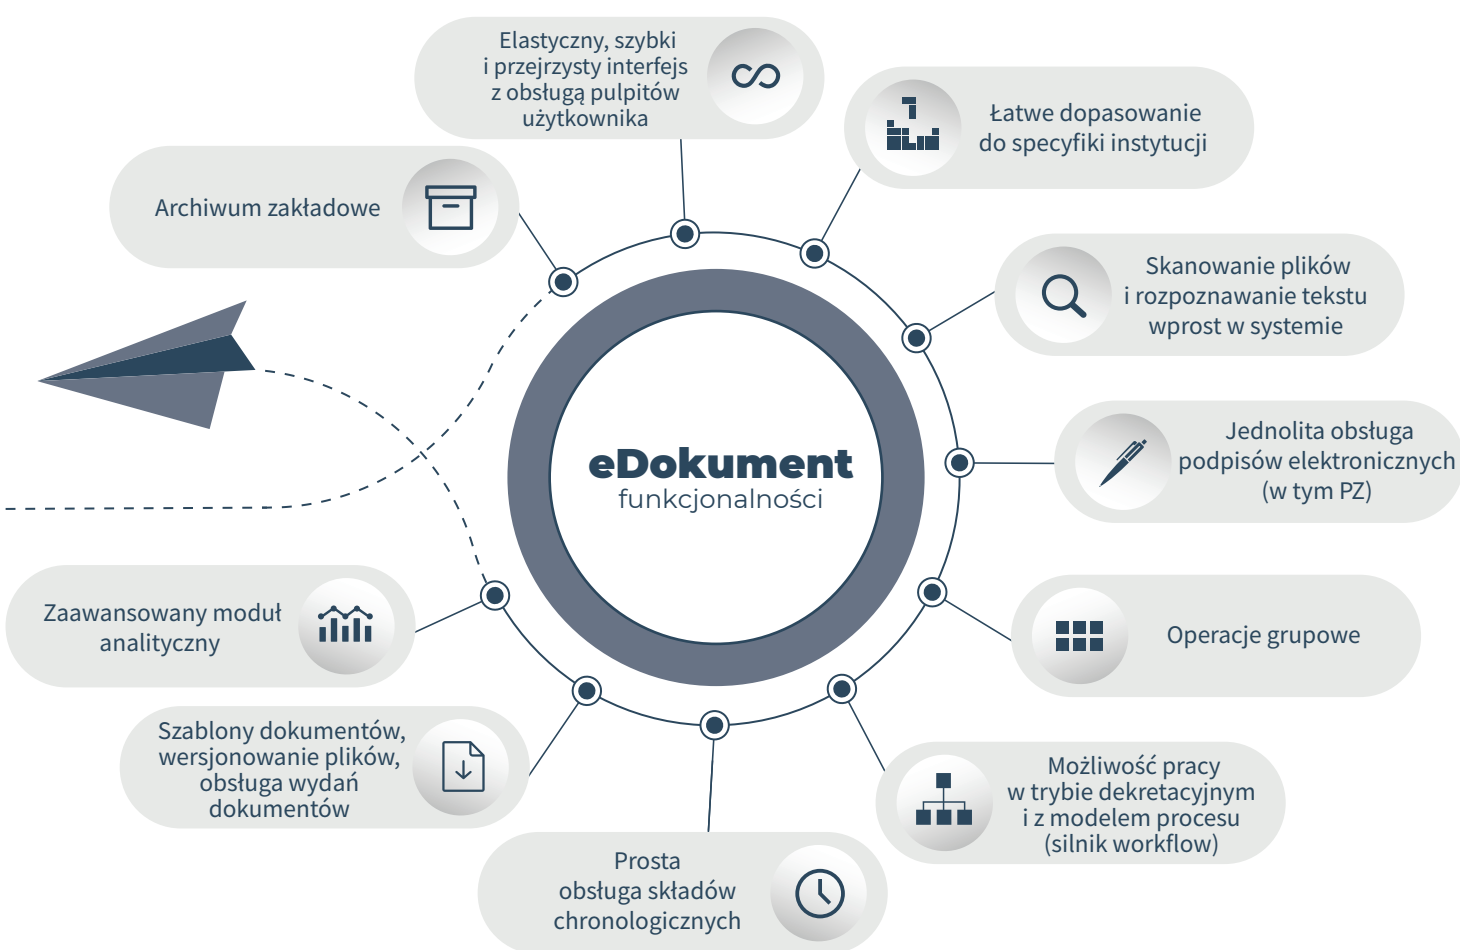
eDokument
funkcjonalności

Elastyczny, szybki i przejrzysty interfejs z obsługą pulpitów użytkownika

Łatwe dopasowanie do specyfiki instytucji

Skanowanie plików i rozpoznawanie tekstu wprost w systemie

Jednolita obsługa podpisów elektronicznych (w tym PZ)

Operacje grupowe

Możliwość pracy w trybie dekretacyjnym i z modelem procesu (silnik workflow)

Prosta obsługa składów chronologicznych

Szablony dokumentów, wersjonowanie plików, obsługa wydań dokumentów

Zaawansowany moduł analityczny

Archiwum zakładowe